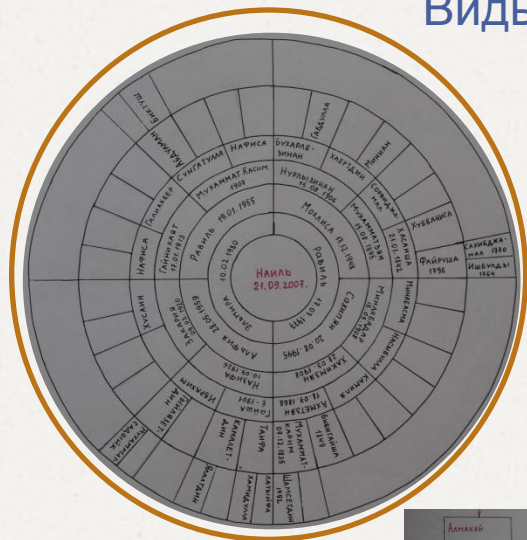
ВИДЫ

НАИЛЬ
21.09.2007

РОБИЛЬ
10.02.1980
МОЛЛИСА 19.12.1946
РАВИЛЬ 19.01.1955
МУХАММАТ КАСИМ 1907
НУРЛЫЗИНАН 10.08.1906
СУНГАТУЛЛА
НАФИСА
БУХАРЛЕЗИНАН
ХАЕРТДИН
ГАБДУЛЛА
МИННАН
СОФИЯ
МУХАММАТЗЯН 12.06.1895
ХАЛИША 21.01.1882
ХУББАНИСА
ФАЙРУША 1896
КАСИБДЖАМАЛ 1780
ИШБУЛДЫ 1764
МИНЕВАЛЕЙ
САГИТОВ 12.01.1921
МИНЕЗАГИЛ
НИНЗЕКИМ
ХАКИМЯН
КАВИЯ
АХМЕТЗЯН 10.08.1888
БИБИГАЙША 1898
МУХАММАТКАЗИМ 03.12.1885
ШАМСЕТДИН
ГАЙША 1905
ТАНЯ
КАЛИМАТУЛЛИН
АЛЬФИЯ 28.01.1959
НАЗИРА
ИБРАГИМ 10.01.1926
КАМАЛЕТДИН
ХАДИЯ
АНИ
ГАЛИМЕЛ
ГАЙНИЗАК 13.01.1915
ГАЛЛИАКБЕР
НАФИСА
ХУСАИН
ЗАЙНАП
ИДЖЕМАЛ
БИКТИМ
АГАМАЛИ
ШАЙАХМЕТ